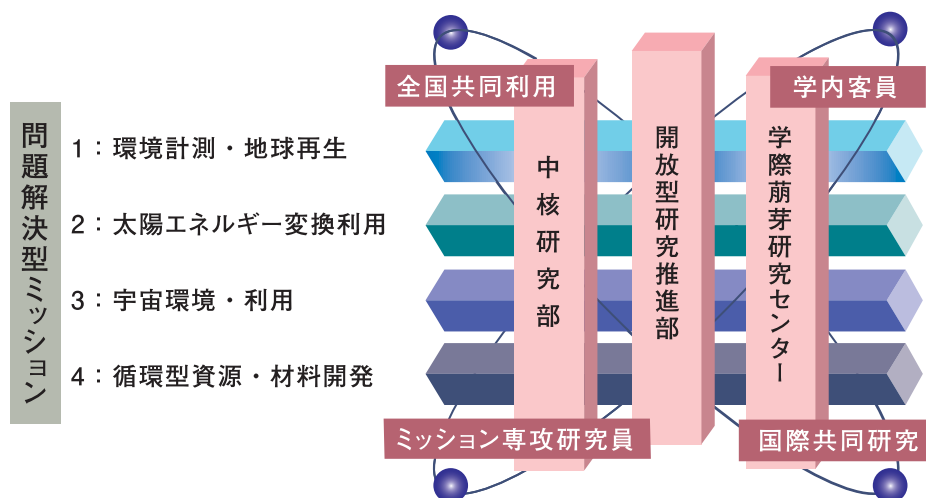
問題解決型ミッション

1：環境計測・地球再生

2：太陽エネルギー変換利用

3：宇宙環境・利用

4：循環型資源・材料開発

全国共同利用

中核研究部

開放型研究推進部

学内客員

学際萌芽研究センター

ミッション専攻研究員

国際共同研究